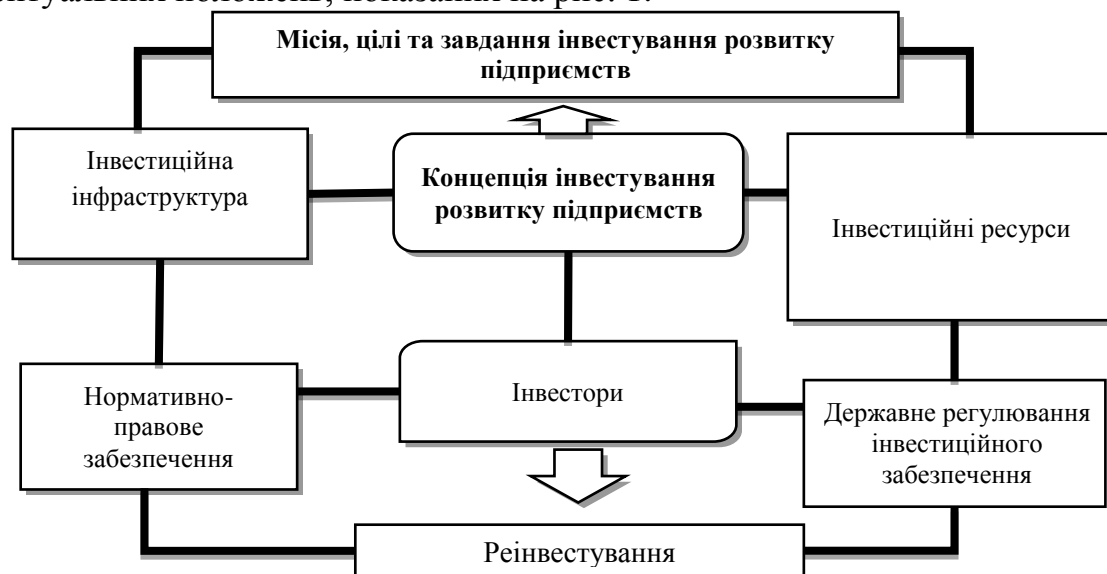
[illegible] положень, показаних на рис. 1.

Місія, цілі та завдання інвестування розвитку підприємств

Інвестиційна інфраструктура

Концепція інвестування розвитку підприємств

Інвестиційні ресурси

Нормативно-правове забезпечення

Інвестори

Державне регулювання інвестиційного забезпечення

Реінвестування